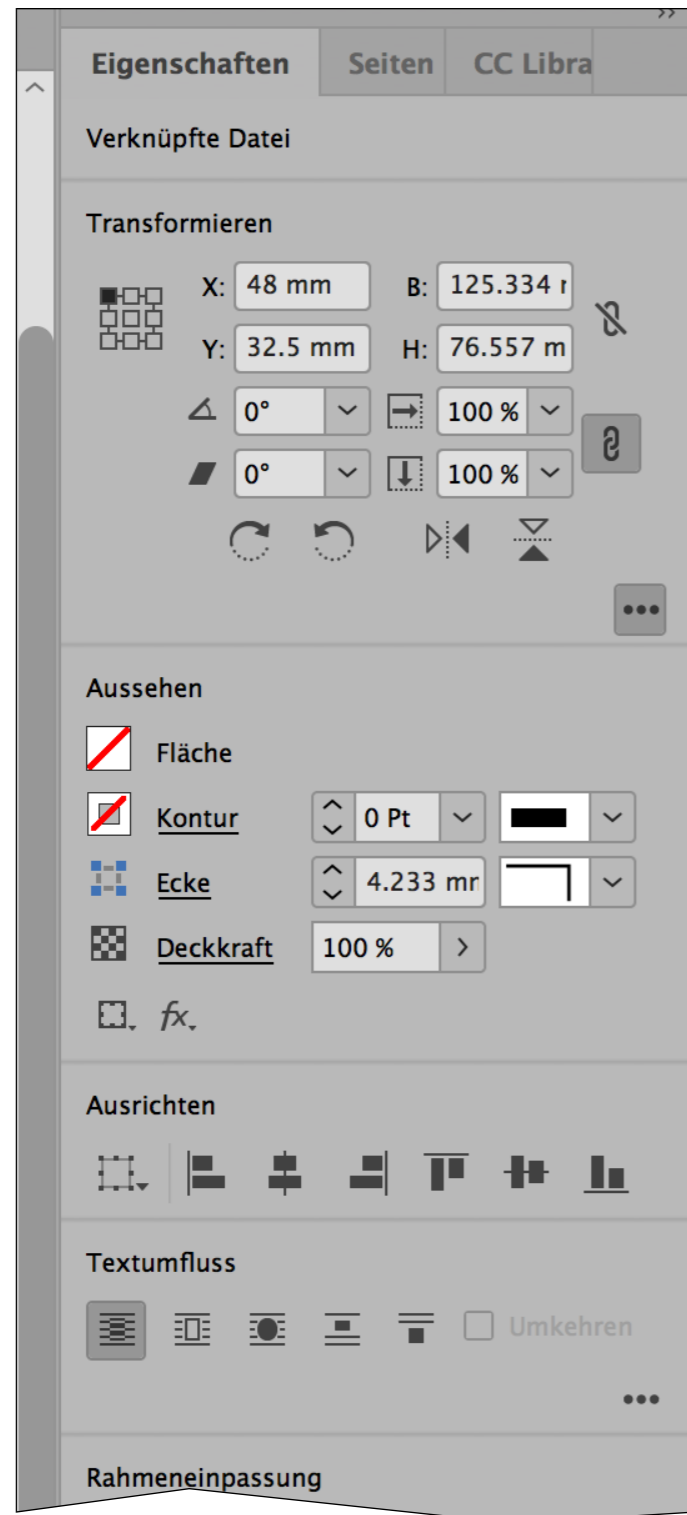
Eigenschaften Seiten CC Libra

Verknüpfte Datei

Transformieren

X: 48 mm B: 125.334 r
Y: 32.5 mm H: 76.557 m
0° 100 %
0° 100 %

Aussehen

Fläche
Kontur 0 Pt
Ecke 4.233 mr
Deckkraft 100 %

fx

Ausrichten

Textumfluss

Umkehren

Rahmeneinpassung